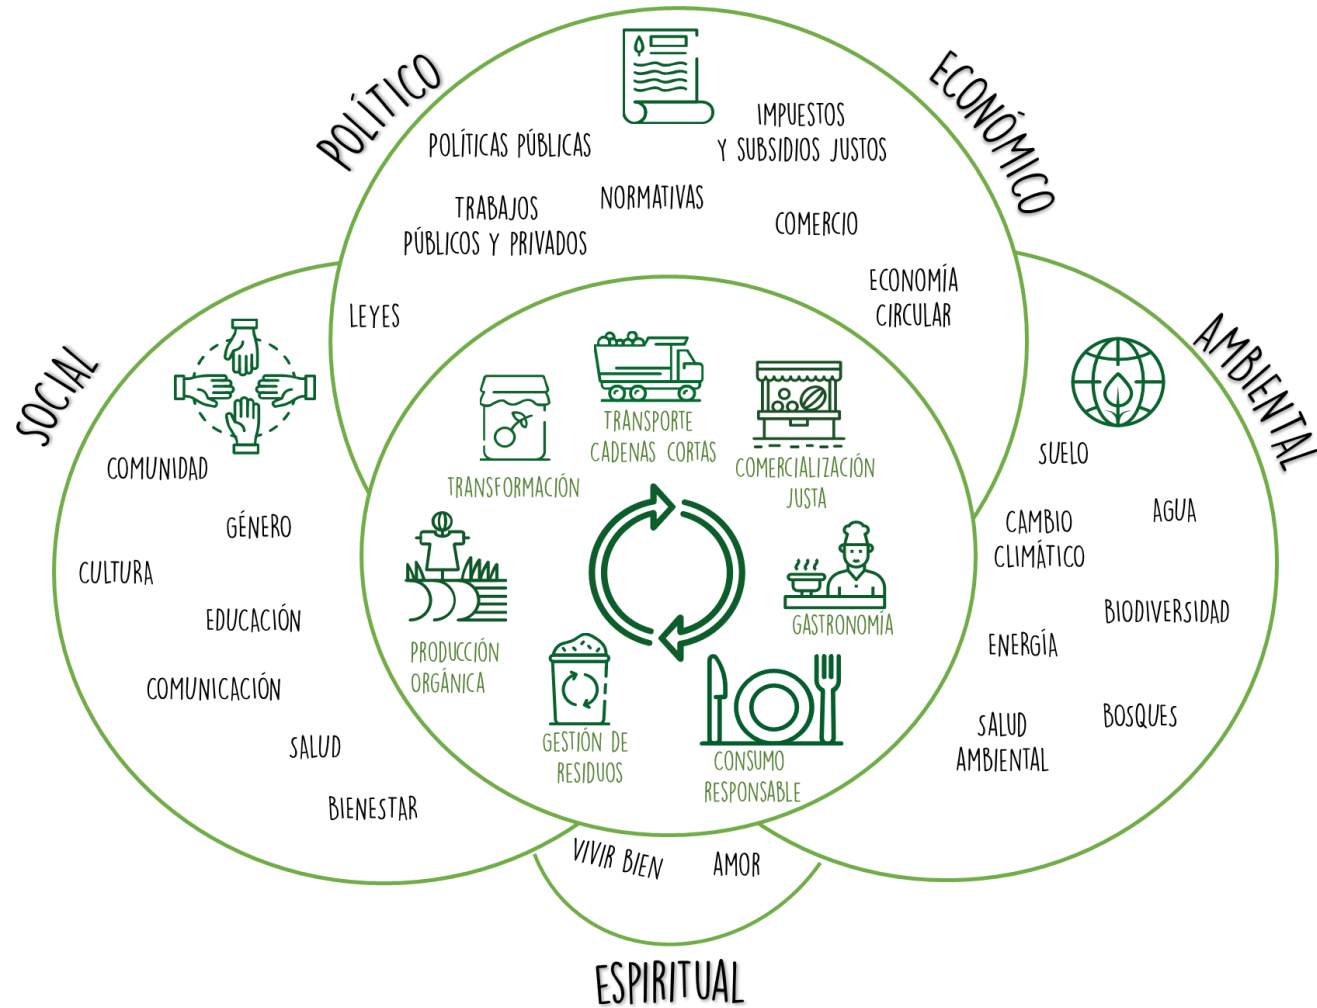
POLÍTICO

ECONÓMICO

POLÍTICAS PÚBLICAS

IMPUESTOS Y SUBSIDIOS JUSTOS

TRABAJOS PÚBLICOS Y PRIVADOS

NORMATIVAS

COMERCIO

ECONOMÍA CIRCULAR

LEYES

SOCIAL

AMBIENTAL

TRANSPORTE CADENAS CORTAS

COMERCIALIZACIÓN JUSTA

TRANSFORMACIÓN

COMUNIDAD

GÉNERO

CULTURA

EDUCACIÓN

COMUNICACIÓN

SALUD

BIENESTAR

PRODUCCIÓN ORGÁNICA

GESTIÓN DE RESIDUOS

CONSUMO RESPONSABLE

GASTRONOMÍA

SUELO

AGUA

CAMBIO CLIMÁTICO

BIODIVERSIDAD

ENERGÍA

SALUD AMBIENTAL

BOSQUES

VIVIR BIEN

AMOR

ESPIRITUAL